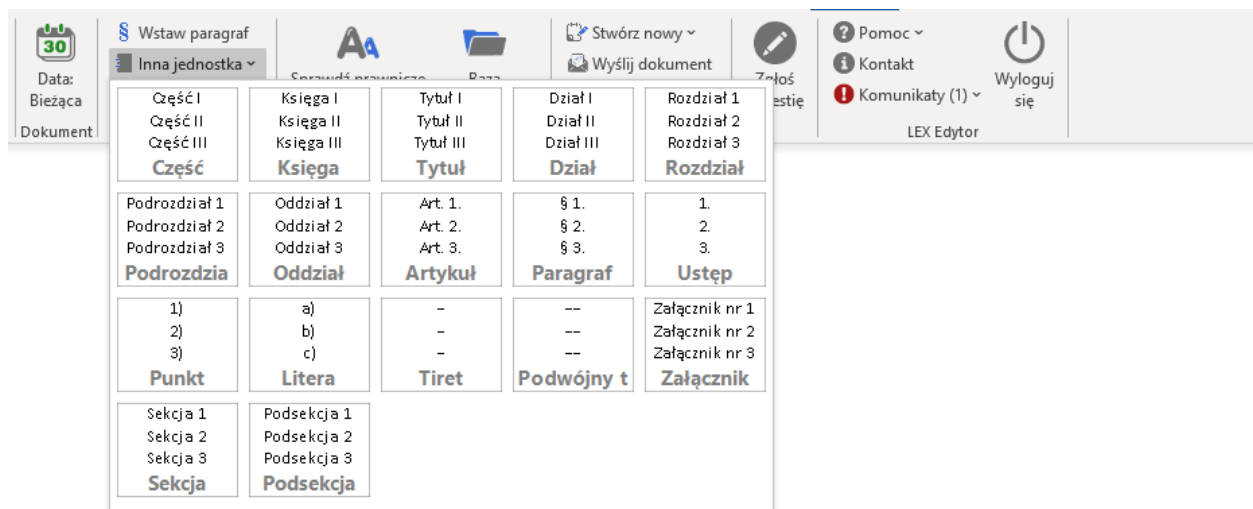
30

Data: Bieżąca

Dokument

§ Wstaw paragraf

Inna jednostka ˅

Sprawdź prawnicze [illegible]

Baza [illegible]

Stwórz nowy ˅

Wyślij dokument

Zgłoś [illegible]estię

Pomoc ˅

Kontakt

Komunikaty (1) ˅

Wyloguj się

LEX Edytor

| Część I<br>Część II<br>Część III<br>Część | Księga I<br>Księga II<br>Księga III<br>Księga | Tytuł I<br>Tytuł II<br>Tytuł III<br>Tytuł | Dział I<br>Dział II<br>Dział III<br>Dział | Rozdział 1<br>Rozdział 2<br>Rozdział 3<br>Rozdział |
|---|---|---|---|---|
| Podrozdział 1<br>Podrozdział 2<br>Podrozdział 3<br>Podrozdzia | Oddział 1<br>Oddział 2<br>Oddział 3<br>Oddział | Art. 1.<br>Art. 2.<br>Art. 3.<br>Artykuł | § 1.<br>§ 2.<br>§ 3.<br>Paragraf | 1.<br>2.<br>3.<br>Ustęp |
| 1)<br>2)<br>3)<br>Punkt | a)<br>b)<br>c)<br>Litera | –<br>–<br>–<br>Tiret | --<br>--<br>--<br>Podwójny t | Załącznik nr 1<br>Załącznik nr 2<br>Załącznik nr 3<br>Załącznik |
| Sekcja 1<br>Sekcja 2<br>Sekcja 3<br>Sekcja | Podsekcja 1<br>Podsekcja 2<br>Podsekcja 3<br>Podsekcja | | | |